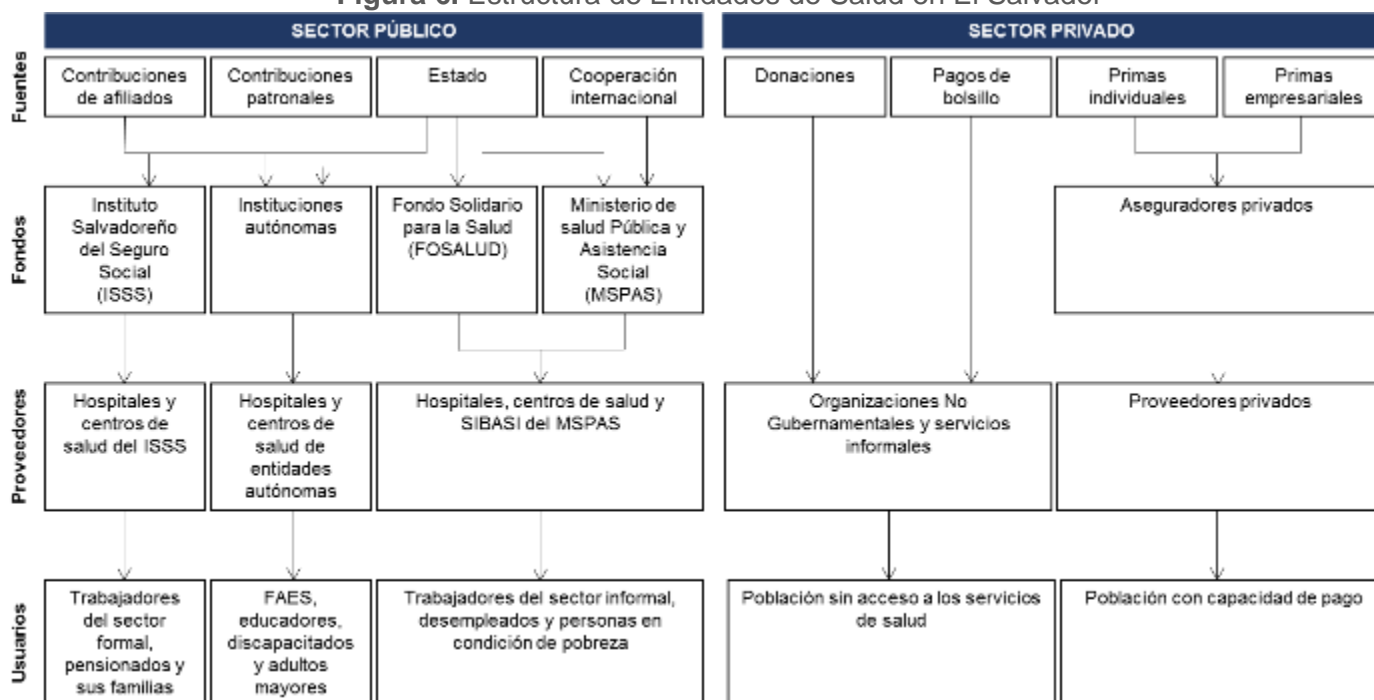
Figura 6. Estructura de Entidades de Salud en El Salvador

SECTOR PÚBLICO

SECTOR PRIVADO

Fuentes

Contribuciones de afiliados

Contribuciones patronales

Estado

Cooperación internacional

Donaciones

Pagos de bolsillo

Primas individuales

Primas empresariales

Fondos

Instituto Salvadoreño del Seguro Social (ISSS)

Instituciones autónomas

Fondo Solidario para la Salud (FOSALUD)

Ministerio de salud Pública y Asistencia Social (MSPAS)

Aseguradores privados

Proveedores

Hospitales y centros de salud del ISSS

Hospitales y centros de salud de entidades autónomas

Hospitales, centros de salud y SIBASI del MSPAS

Organizaciones No Gubernamentales y servicios informales

Proveedores privados

Usuarios

Trabajadores del sector formal, pensionados y sus familias

FAES, educadores, discapacitados y adultos mayores

Trabajadores del sector informal, desempleados y personas en condición de pobreza

Población sin acceso a los servicios de salud

Población con capacidad de pago